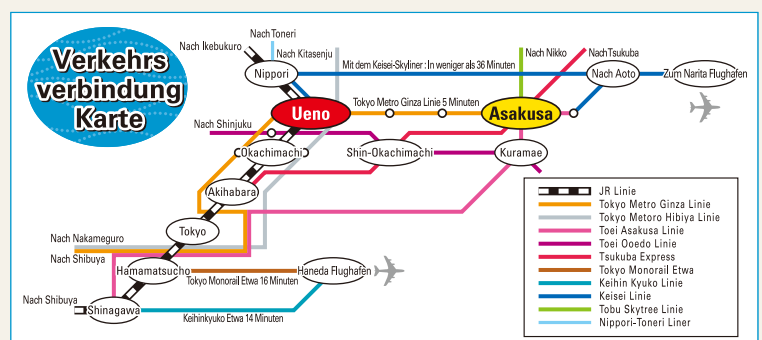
Verkehrs verbindung Karte

Nach Toneri
Nach Ikebukuro
Nach Kitasenju
Nippori
Mit dem Keisei-Skyliner : In weniger als 36 Minuten
Nach Nikko
Nach Tsukuba
Nach Aoto
Zum Narita Flughafen
Ueno
Tokyo Metro Ginza Linie 5 Minuten
Asakusa
Nach Shinjuku
Okachimachi
Shin-Okachimachi
Kuramae
Akihabara
Tokyo
Nach Nakameguro
Nach Shibuya
Hamamatsucho
Haneda Flughafen
Tokyo Monorail Etwa 16 Minuten
Nach Shibuya
Shinagawa
Keihinkyuko Etwa 14 Minuten

JR Linie
Tokyo Metro Ginza Linie
Tokyo Metoro Hibiya Linie
Toei Asakusa Linie
Toei Ooedo Linie
Tsukuba Express
Tokyo Monorail Etwa
Keihin Kyuko Linie
Keisei Linie
Tobu Skytree Linie
Nippori-Toneri Liner